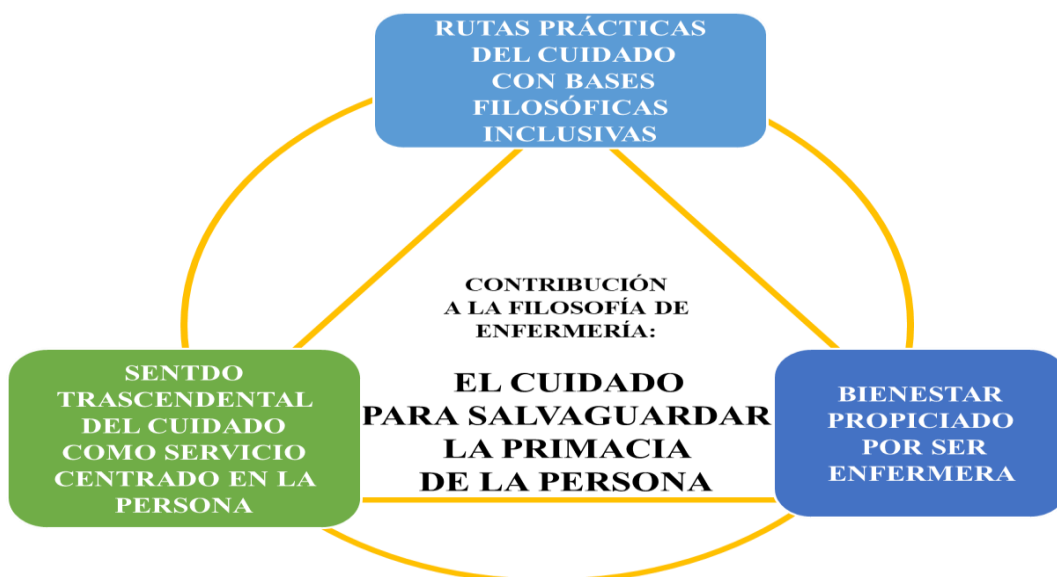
RUTAS PRÁCTICAS DEL CUIDADO CON BASES FILOSÓFICAS INCLUSIVAS

CONTRIBUCIÓN A LA FILOSOFÍA DE ENFERMERÍA:

EL CUIDADO PARA SALVAGUARDAR LA PRIMACIA DE LA PERSONA

SENTDO TRASCENDENTAL DEL CUIDADO COMO SERVICIO CENTRADO EN LA PERSONA

BIENESTAR PROPICIADO POR SER ENFERMERA